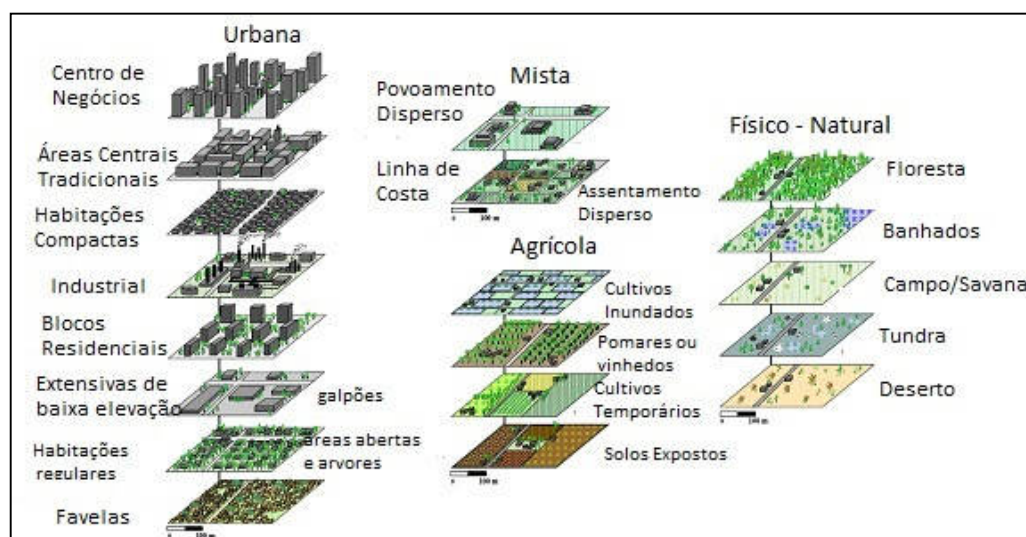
Urbana

Centro de Negócios

Áreas Centrais Tradicionais

Habitações Compactas

Industrial

Blocos Residenciais

Extensivas de baixa elevação

galpões

Habitações regulares

áreas abertas e arvores

Favelas

100 m

Mista

Povoamento Disperso

Linha de Costa

Assentamento Disperso

100 m

Agrícola

Cultivos Inundados

Pomares ou vinhedos

Cultivos Temporários

Solos Expostos

100 m

Físico - Natural

Floresta

Banhados

Campo/Savana

Tundra

Deserto

100 m